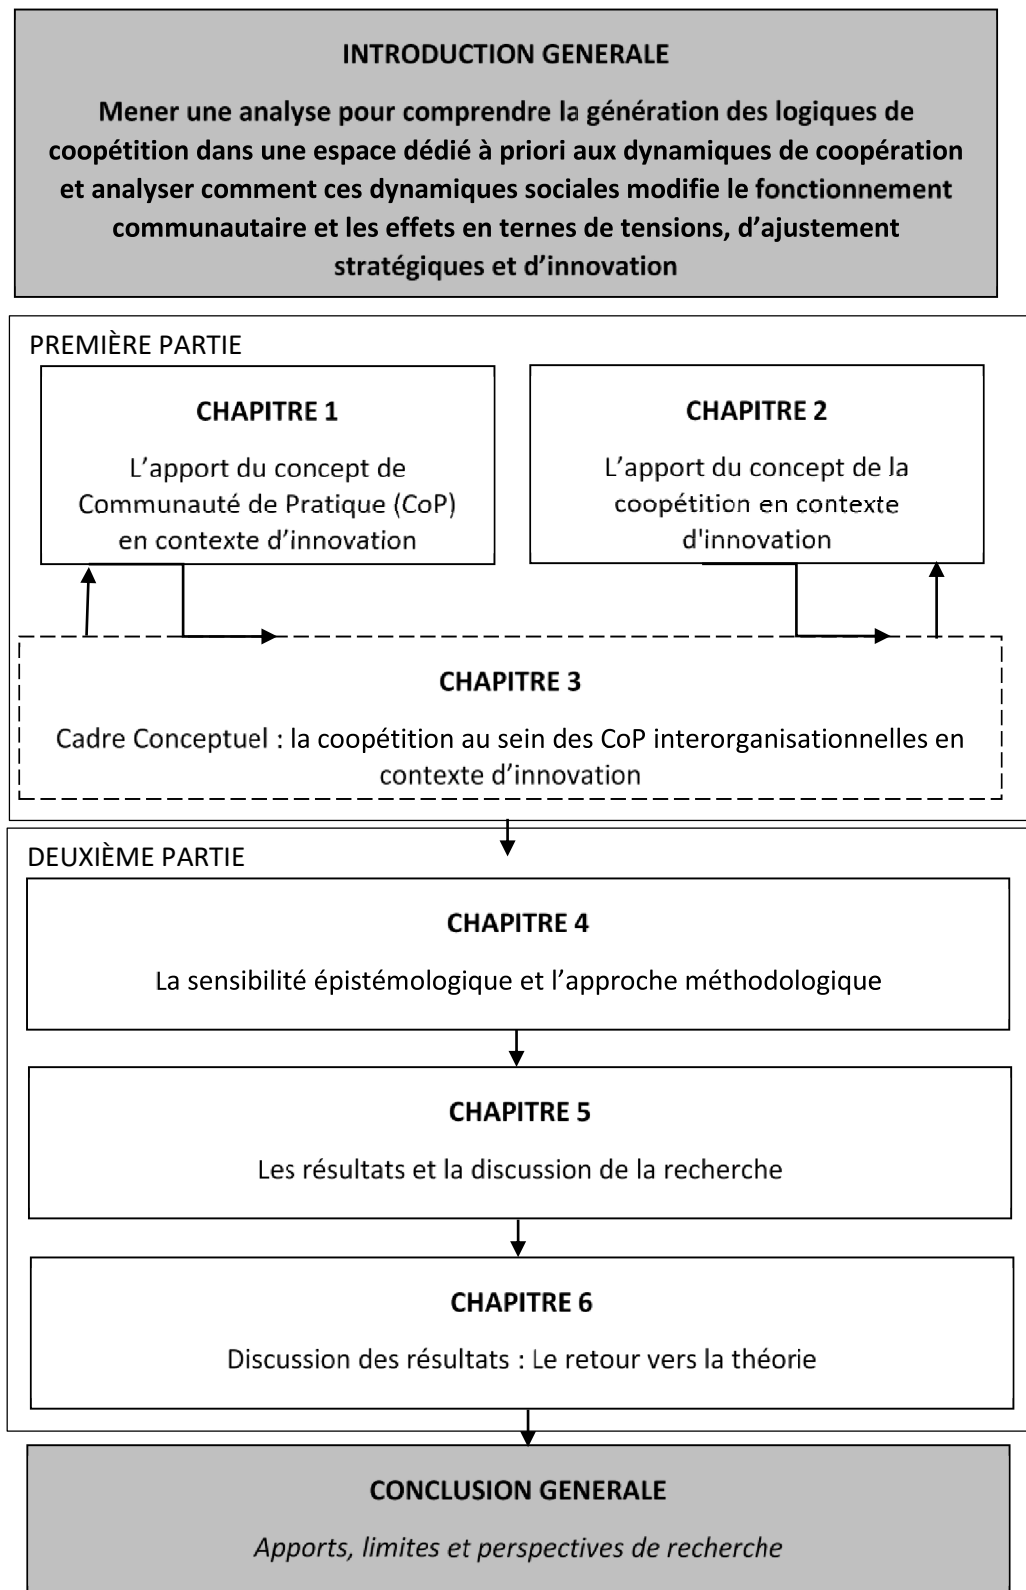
INTRODUCTION GENERALE

Mener une analyse pour comprendre la génération des logiques de coopétition dans une espace dédié à priori aux dynamiques de coopération et analyser comment ces dynamiques sociales modifie le fonctionnement communautaire et les effets en ternes de tensions, d'ajustement stratégiques et d'innovation

PREMIÈRE PARTIE

CHAPITRE 1

L'apport du concept de Communauté de Pratique (CoP) en contexte d'innovation

CHAPITRE 2

L'apport du concept de la coopétition en contexte d'innovation

CHAPITRE 3

Cadre Conceptuel : la coopétition au sein des CoP interorganisationnelles en contexte d'innovation

DEUXIÈME PARTIE

CHAPITRE 4

La sensibilité épistémologique et l'approche méthodologique

CHAPITRE 5

Les résultats et la discussion de la recherche

CHAPITRE 6

Discussion des résultats : Le retour vers la théorie

CONCLUSION GENERALE

Apports, limites et perspectives de recherche